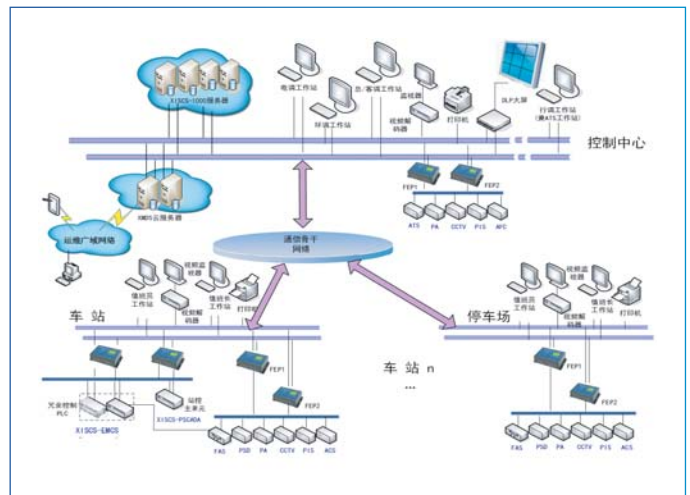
X1SCS-1000服务器

电调工作站

环调工作站

总/客调工作站

监视器

视频解码器

打印机

DLP大屏

行调工作站
(兼ATS工作站)

控制中心

FEP1

FEP2

ATS PA CCTV PIS AFC

KMDS云服务器

运维广域网络

通信骨干网络

值班员工作站

视频监视器

视频解码器

值班长工作站

打印机

车 站

FEP1

FEP2

冗余控制PLC

X1SCS-EMCS

监控主单元

X1SCS-PSCADA

FAS PSD PA CCTV PIS ACS

车 站 n

...

停车场

值班员工作站

视频监视器

视频解码器

值班长工作站

打印机

FEP1

FEP2

FAS PSD PA CCTV PIS ACS